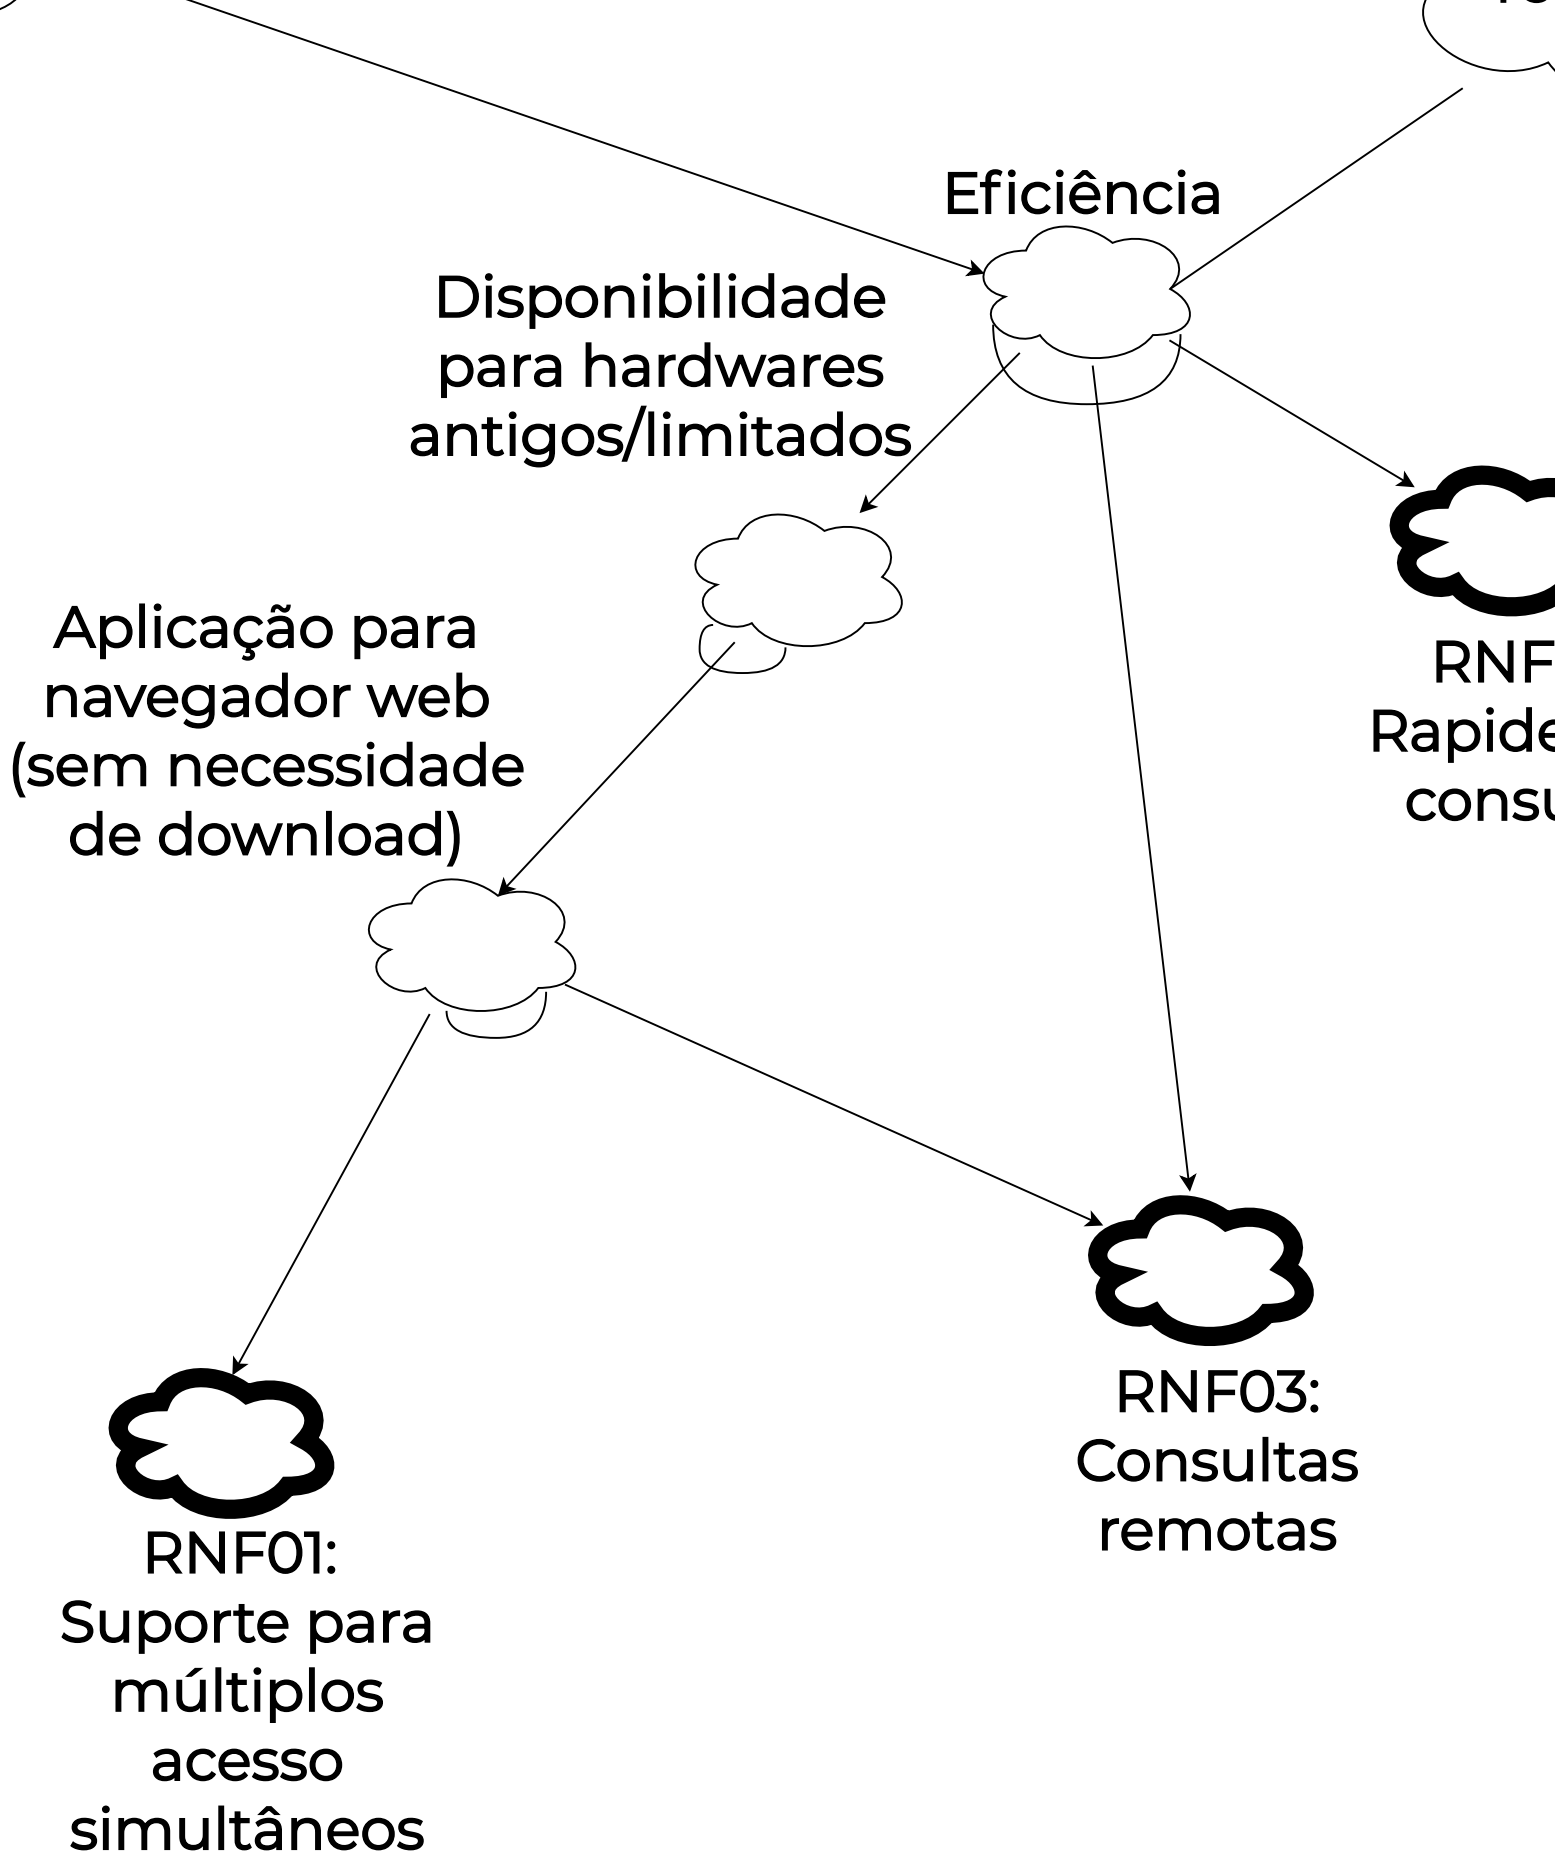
Eficiência

Disponibilidade para hardwares antigos/limitados

Aplicação para navegador web (sem necessidade de download)

RNF
Rapide
consu

RNF03: Consultas remotas

RNF01: Suporte para múltiplos acesso simultâneos